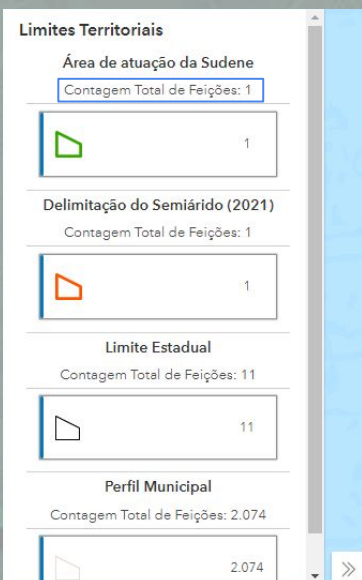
Limites Territoriais

Área de atuação da Sudene

Contagem Total de Feições: 1

1

Delimitação do Semiárido (2021)

Contagem Total de Feições: 1

1

Limite Estadual

Contagem Total de Feições: 11

11

Perfil Municipal

Contagem Total de Feições: 2.074

2.074

»